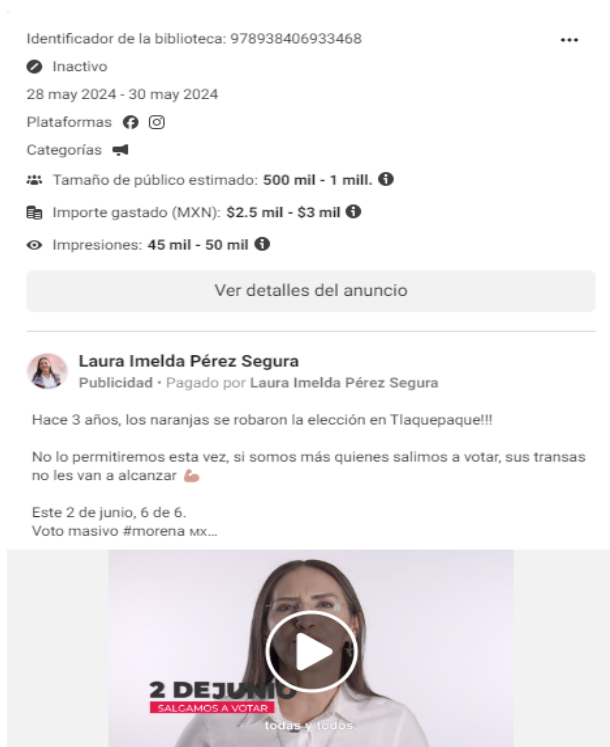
Identificador de la biblioteca: 978938406933468

•••

Inactivo

28 may 2024 - 30 may 2024

Plataformas

Categorías

Tamaño de público estimado: **500 mil - 1 mill.**

Importe gastado (MXN): **$2.5 mil - $3 mil**

Impresiones: **45 mil - 50 mil**

Ver detalles del anuncio

**Laura Imelda Pérez Segura**
Publicidad • Pagado por Laura Imelda Pérez Segura

Hace 3 años, los naranjas se robaron la elección en Tlaquepaque!!!

No lo permitiremos esta vez, si somos más quienes salimos a votar, sus transas no les van a alcanzar 💪

Este 2 de junio, 6 de 6.
Voto masivo #morena MX...

2 DE JUNIO
SALGAMOS A VOTAR
todas y todos.